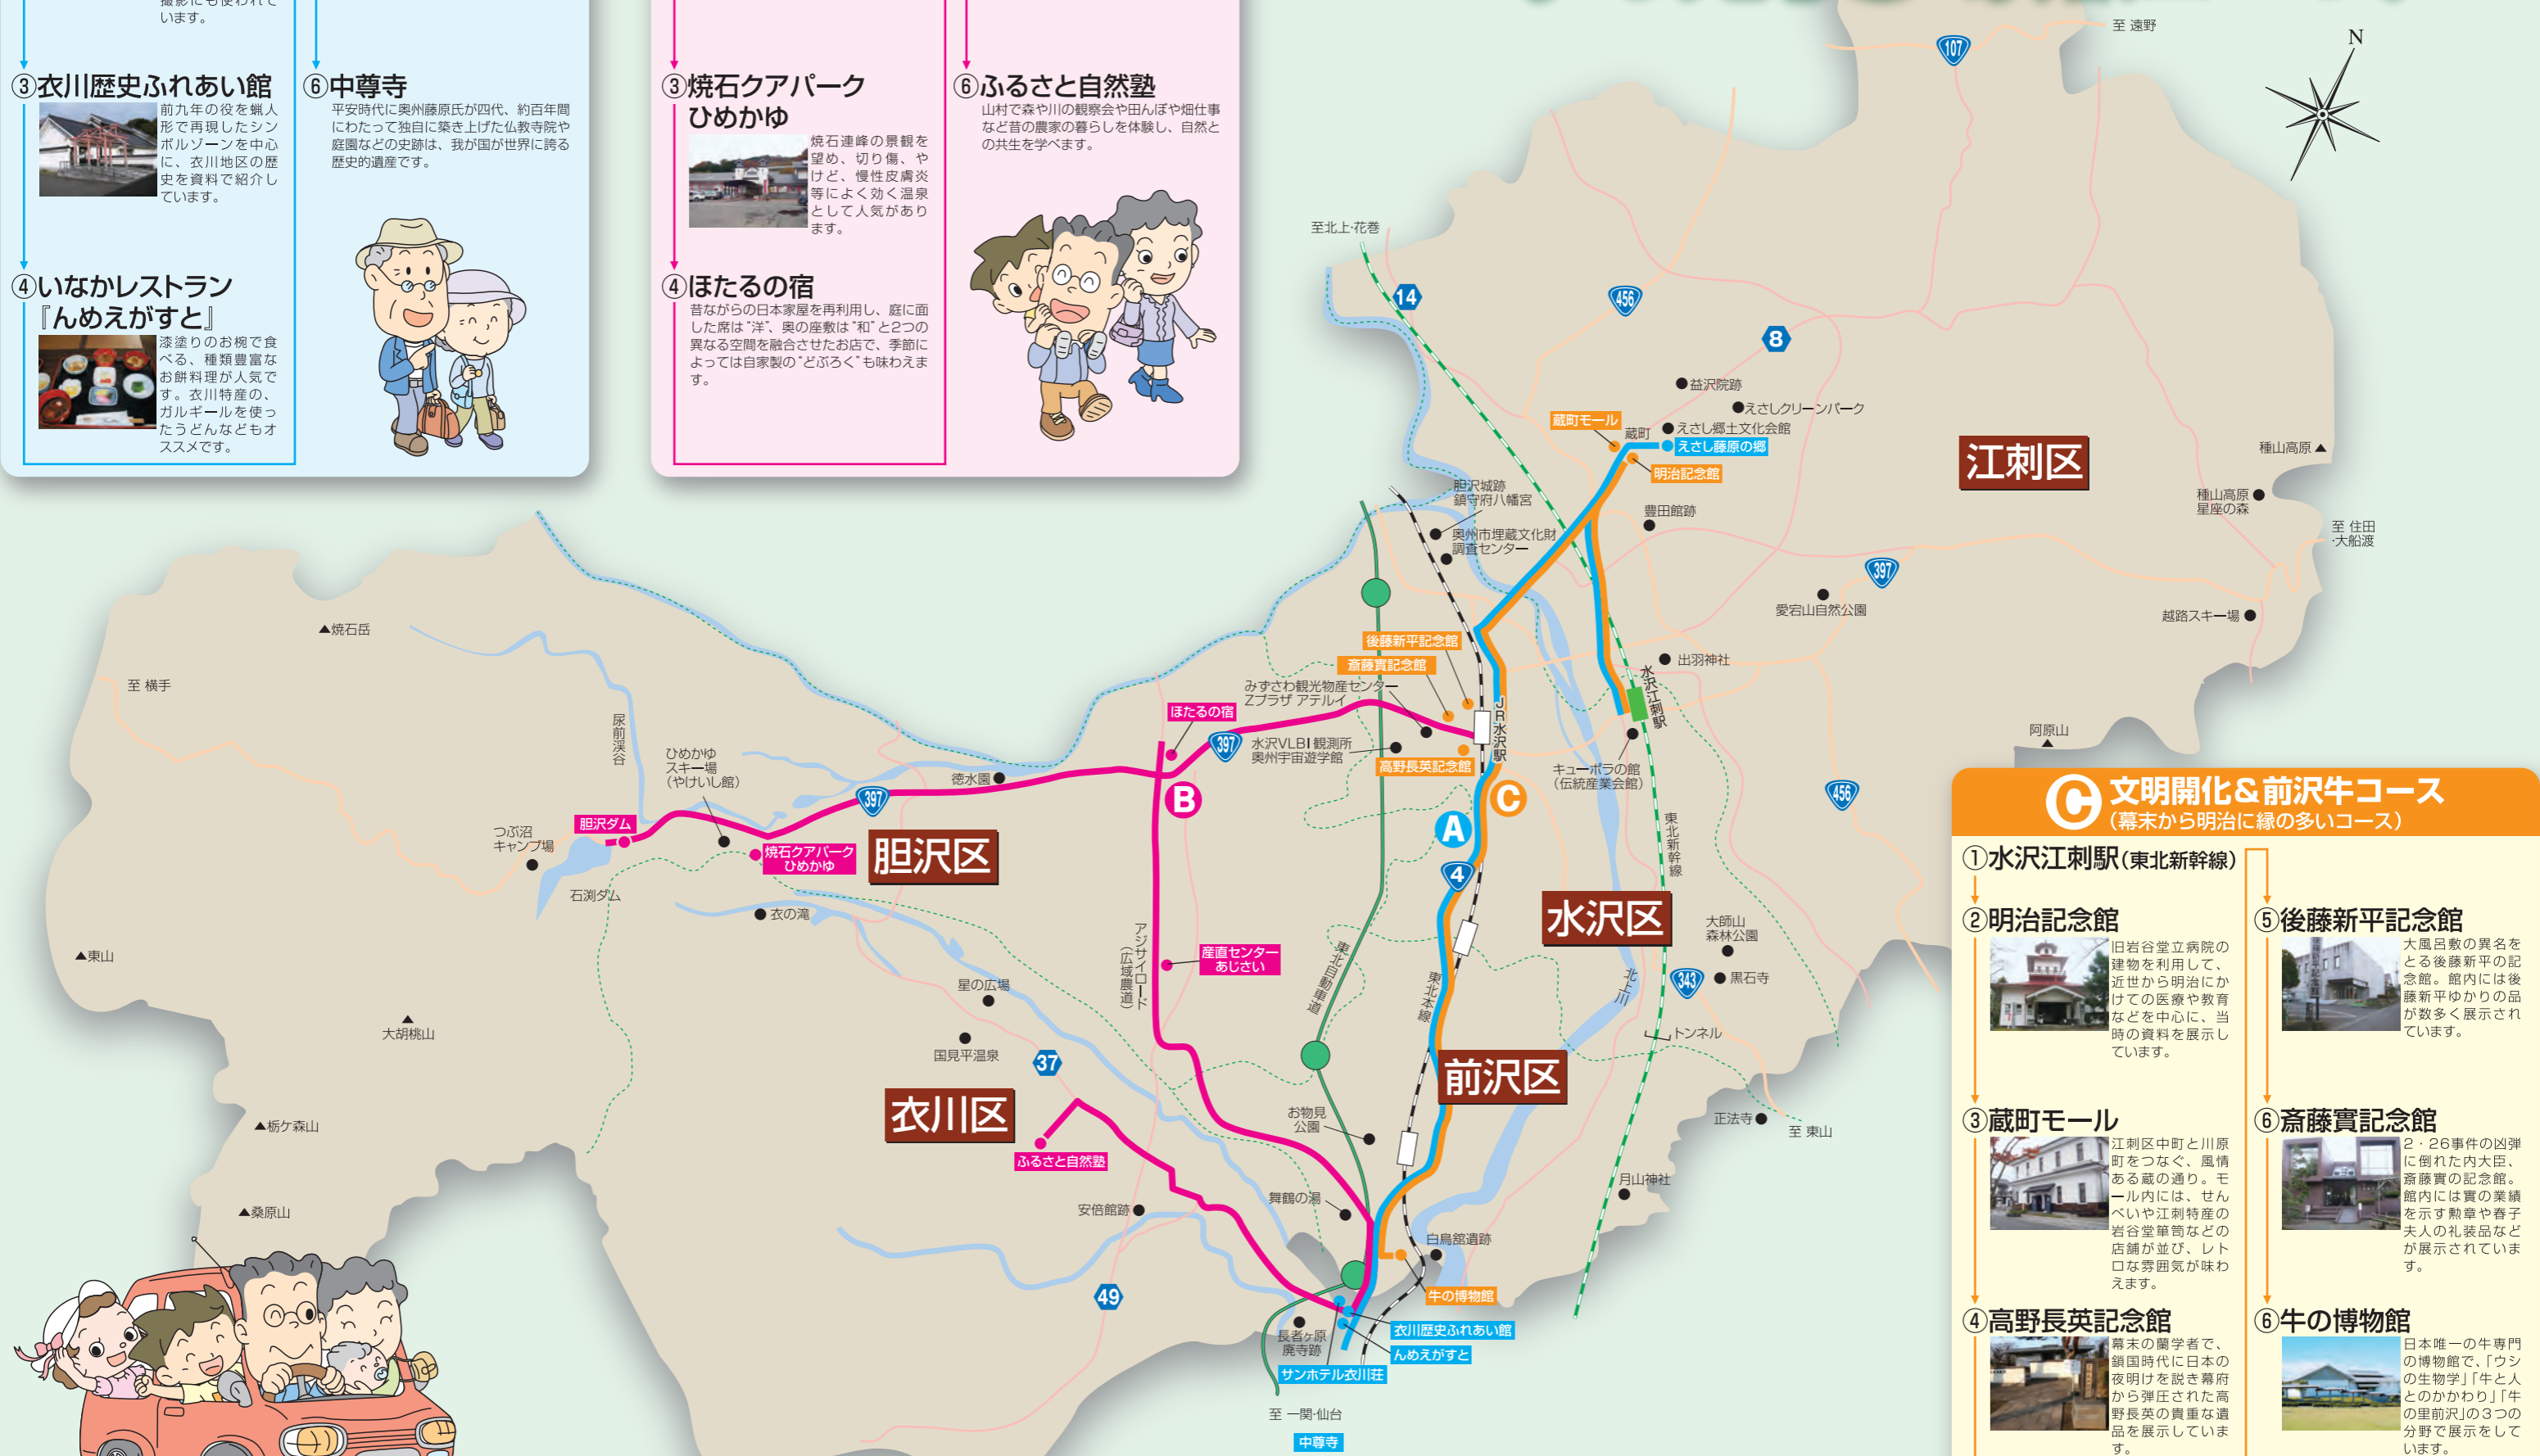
撮影にも使われています。

③衣川歴史ふれあい館
前九年の役を蝋人形で再現したシンボルゾーンを中心に、衣川地区の歴史を資料で紹介しています。

④いなかレストラン『んめえがすと』
漆塗りのお椀で食べる、種類豊富なお餅料理が人気です。衣川特産の、ガルギールを使ったうどんなどもオススメです。

⑥中尊寺
平安時代に奥州藤原氏が四代、約百年間にわたって独自に築き上げた仏教寺院や庭園などの史跡は、我が国が世界に誇る歴史的遺産です。

③焼石クアパーク ひめかゆ
焼石連峰の景観を望め、切り傷、やけど、慢性皮膚炎等によく効く温泉として人気があります。

④ほたるの宿
昔ながらの日本家屋を再利用し、庭に面した席は"洋"、奥の座敷は"和"と2つの異なる空間を融合させたお店で、季節によっては自家製の"どぶろく"も味わえます。

⑥ふるさと自然塾
山村で森や川の観察会や田んぼや畑仕事など昔の農家の暮らしを体験し、自然との共生を学べます。

N
至 遠野
107
至北上·花巻
14
456
8
益沢院跡
えさしクリーンパーク
蔵町モール
蔵町
えさし郷土文化会館
えさし藤原の郷
明治記念館
江刺区
種山高原
種山高原 星座の森
至 住田·大船渡
胆沢城跡 鎮守府八幡宮
奥州市埋蔵文化財調査センター
豊田館跡
397
愛宕山自然公園
越路スキー場
▲焼石岳
至 横手
後藤新平記念館
斎藤實記念館
出羽神社
みずさわ観光物産センター Zプラザ アテルイ
ほたるの宿
水沢江刺駅
阿原山
尿前渓谷
ひめかゆ スキー場 (やけいし館)
397
水沢VLBI観測所 奥州宇宙遊学館
JR水沢駅
高野長英記念館
キューポラの館 (伝統産業会館)
456
徳水園
B
C
A
胆沢ダム
397
焼石クアパーク ひめかゆ
胆沢区
つぶ沼 キャンプ場
石渕ダム
4
東北新幹線
水沢区
衣の滝
大師山 森林公園
▲東山
アジサイロード (広域農道)
産直センター あじさい
東北自動車道
東北本線
343
黒石寺
北上川
星の広場
大胡桃山
トンネル
国見平温泉
37
前沢区
▲栃ケ森山
衣川区
お物見公園
正法寺
至 東山
ふるさと自然塾
月山神社
舞鶴の湯
▲桑原山
安倍館跡
白鳥舘遺跡
49
牛の博物館
衣川歴史ふれあい館
長者ヶ原廃寺跡
んめえがすと
サンホテル衣川荘
至 一関·仙台
中尊寺

C 文明開化&前沢牛コース
(幕末から明治に縁の多いコース)
①水沢江刺駅(東北新幹線)
②明治記念館
旧岩谷堂立病院の建物を利用して、近世から明治にかけての医療や教育などを中心に、当時の資料を展示しています。
③蔵町モール
江刺区中町と川原町をつなぐ、風情ある蔵の通り。モール内には、せんべいや江刺特産の岩谷堂箪笥などの店舗が並び、レトロな雰囲気が味わえます。
④高野長英記念館
幕末の蘭学者で、鎖国時代に日本の夜明けを説き幕府から弾圧された高野長英の貴重な遺品を展示しています。
⑤後藤新平記念館
大風呂敷の異名をとる後藤新平の記念館。館内には後藤新平ゆかりの品が数多く展示されています。
⑥斎藤實記念館
2·26事件の凶弾に倒れた内大臣、斎藤實の記念館。館内には實の業績を示す勲章や春子夫人の礼装品などが展示されています。
⑥牛の博物館
日本唯一の牛専門の博物館で、「ウシの生物学」「牛と人とのかかわり」「牛の里前沢」の3つの分野で展示をしています。